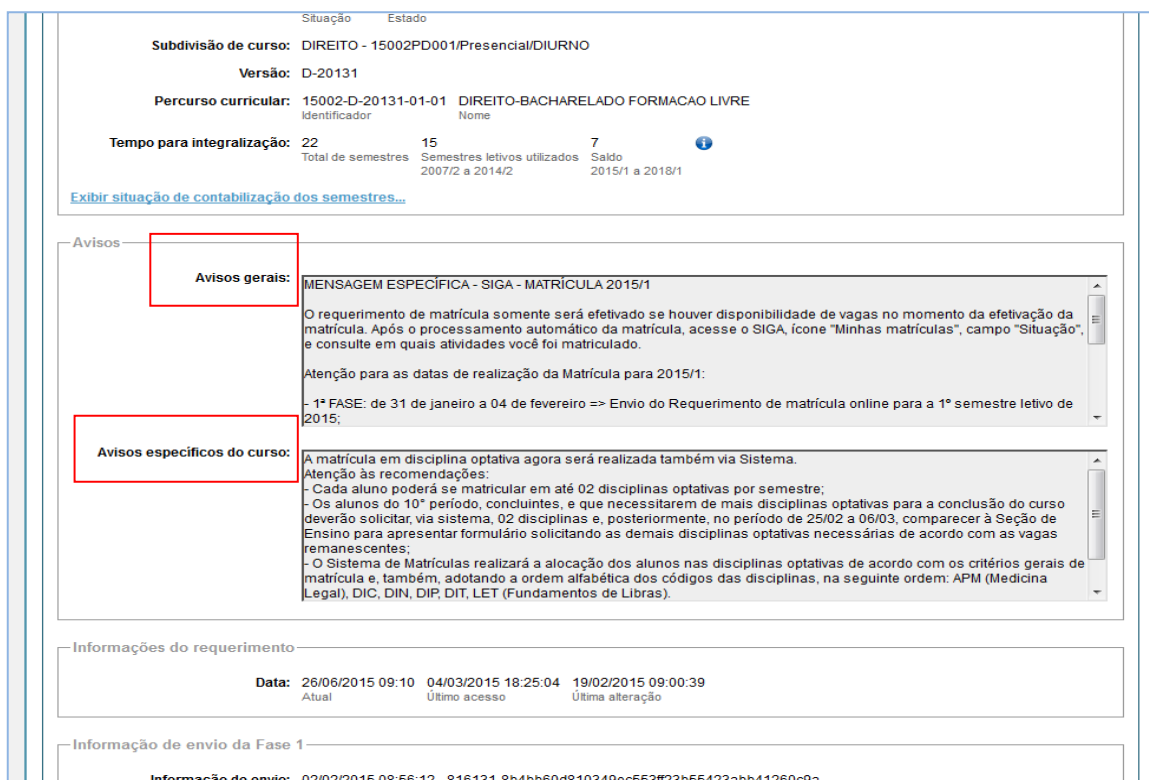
Situação Estado

Subdivisão de curso: DIREITO - 15002PD001/Presencial/DIURNO

Versão: D-20131

Percurso curricular: 15002-D-20131-01-01 DIREITO-BACHARELADO FORMACAO LIVRE
Identificador Nome

Tempo para integralização: 22 Total de semestres 15 Semestres letivos utilizados 2007/2 a 2014/2 7 Saldo 2015/1 a 2018/1

Exibir situação de contabilização dos semestres...

Avisos

Avisos gerais:

MENSAGEM ESPECÍFICA - SIGA - MATRÍCULA 2015/1

O requerimento de matrícula somente será efetivado se houver disponibilidade de vagas no momento da efetivação da matrícula. Após o processamento automático da matrícula, acesse o SIGA, ícone "Minhas matrículas", campo "Situação", e consulte em quais atividades você foi matriculado.

Atenção para as datas de realização da Matrícula para 2015/1:

- 1ª FASE: de 31 de janeiro a 04 de fevereiro => Envio do Requerimento de matrícula online para a 1° semestre letivo de 2015;

Avisos específicos do curso:

A matrícula em disciplina optativa agora será realizada também via Sistema.
Atenção às recomendações:
- Cada aluno poderá se matricular em até 02 disciplinas optativas por semestre;
- Os alunos do 10° período, concluintes, e que necessitarem de mais disciplinas optativas para a conclusão do curso deverão solicitar, via sistema, 02 disciplinas e, posteriormente, no período de 25/02 a 06/03, comparecer à Seção de Ensino para apresentar formulário solicitando as demais disciplinas optativas necessárias de acordo com as vagas remanescentes;
- O Sistema de Matrículas realizará a alocação dos alunos nas disciplinas optativas de acordo com os critérios gerais de matrícula e, também, adotando a ordem alfabética dos códigos das disciplinas, na seguinte ordem: APM (Medicina Legal), DIC, DIN, DIP, DIT, LET (Fundamentos de Libras).

Informações do requerimento

Data: 26/06/2015 09:10 Atual 04/03/2015 18:25:04 Último acesso 19/02/2015 09:00:39 Última alteração

Informação de envio da Fase 1

Informação do envio: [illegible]